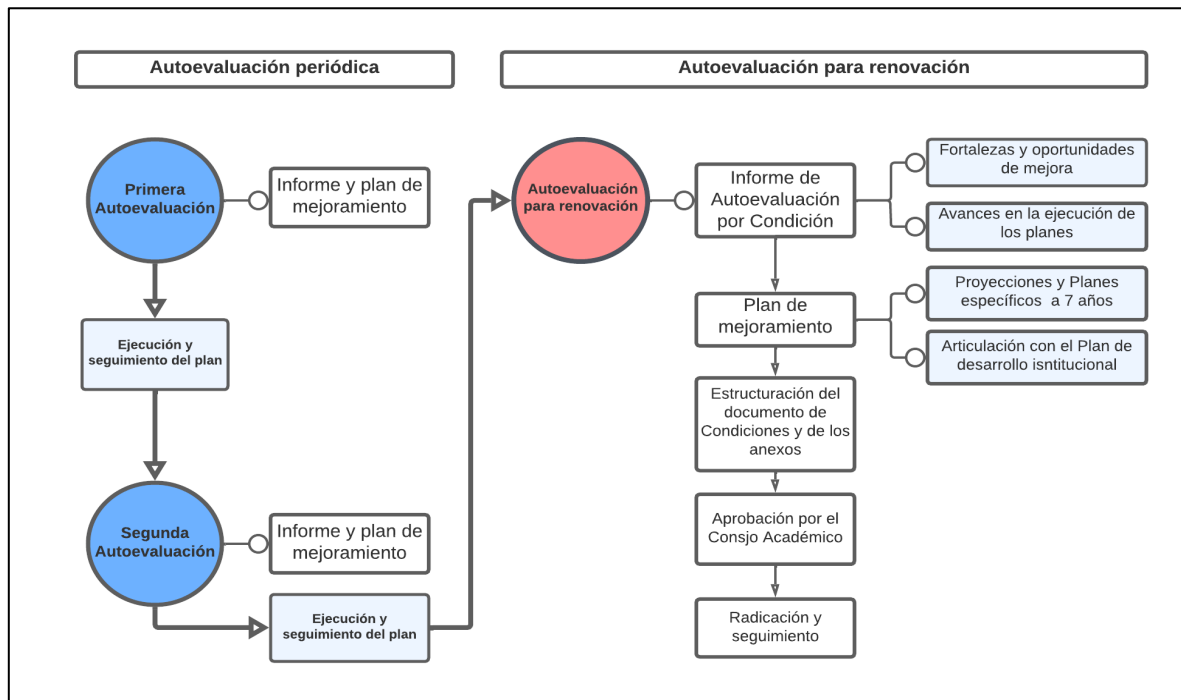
Autoevaluación periódica

Autoevaluación para renovación

Primera Autoevaluación

Informe y plan de mejoramiento

Ejecución y seguimiento del plan

Segunda Autoevaluación

Informe y plan de mejoramiento

Ejecución y seguimiento del plan

Autoevaluación para renovación

Informe de Autoevaluación por Condición

Fortalezas y oportunidades de mejora

Avances en la ejecución de los planes

Plan de mejoramiento

Proyecciones y Planes específicos a 7 años

Articulación con el Plan de desarrollo isntitucional

Estructuración del documento de Condiciones y de los anexos

Aprobación por el Consjo Académico

Radicación y seguimiento